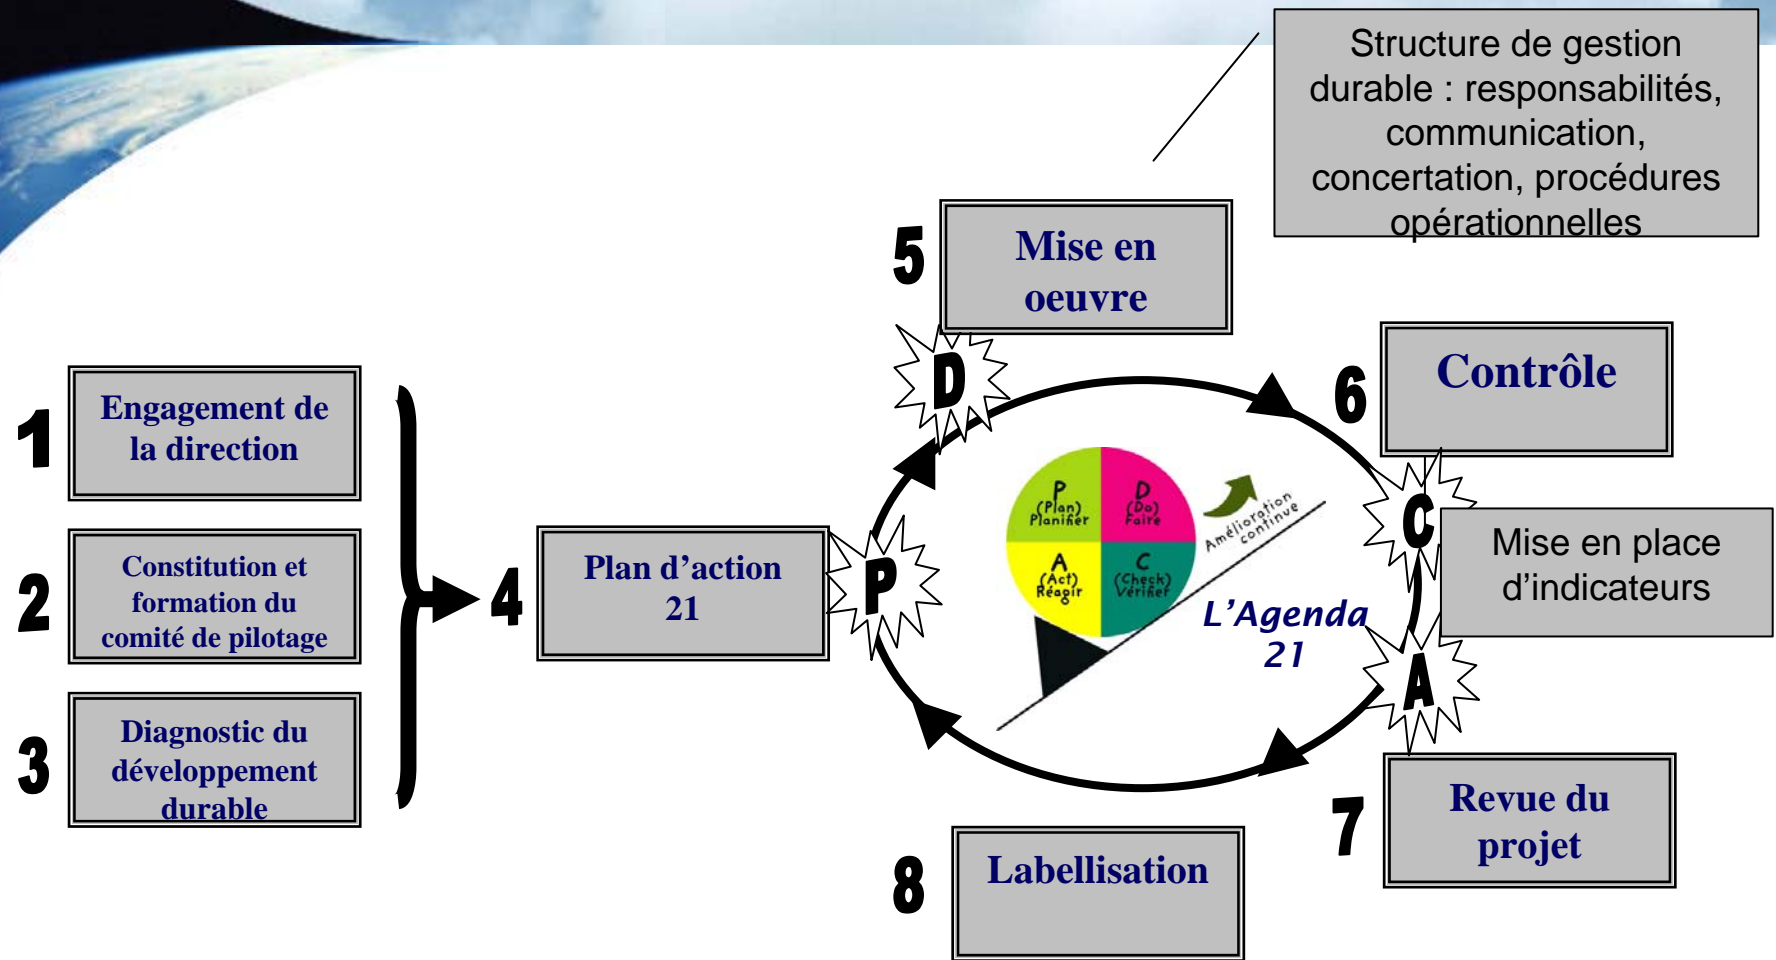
Structure de gestion durable : responsabilités, communication, concertation, procédures opérationnelles

5 Mise en oeuvre

D

6 Contrôle

1 Engagement de la direction

2 Constitution et formation du comité de pilotage

3 Diagnostic du développement durable

4 Plan d'action 21

P

P (Plan) Planifier

D (Do) Faire

A (Act) Réagir

C (Check) Vérifier

Amélioration continue

L'Agenda 21

C

Mise en place d'indicateurs

A

7 Revue du projet

8 Labellisation